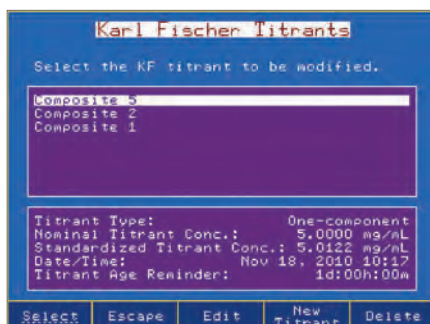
Karl Fischer Titrants

Select the KF titrant to be modified.

Composite 5
Composite 2
Composite 1

Titrant Type: One-component
Nominal Titrant Conc.: 5.0000 mg/mL
Standardized Titrant Conc.: 5.0122 mg/mL
Date/Time: Nov 18, 2010 10:17
Titrant Age Reminder: 1d:00h:00m

Select | Escape | Edit | New Titrant | Delete